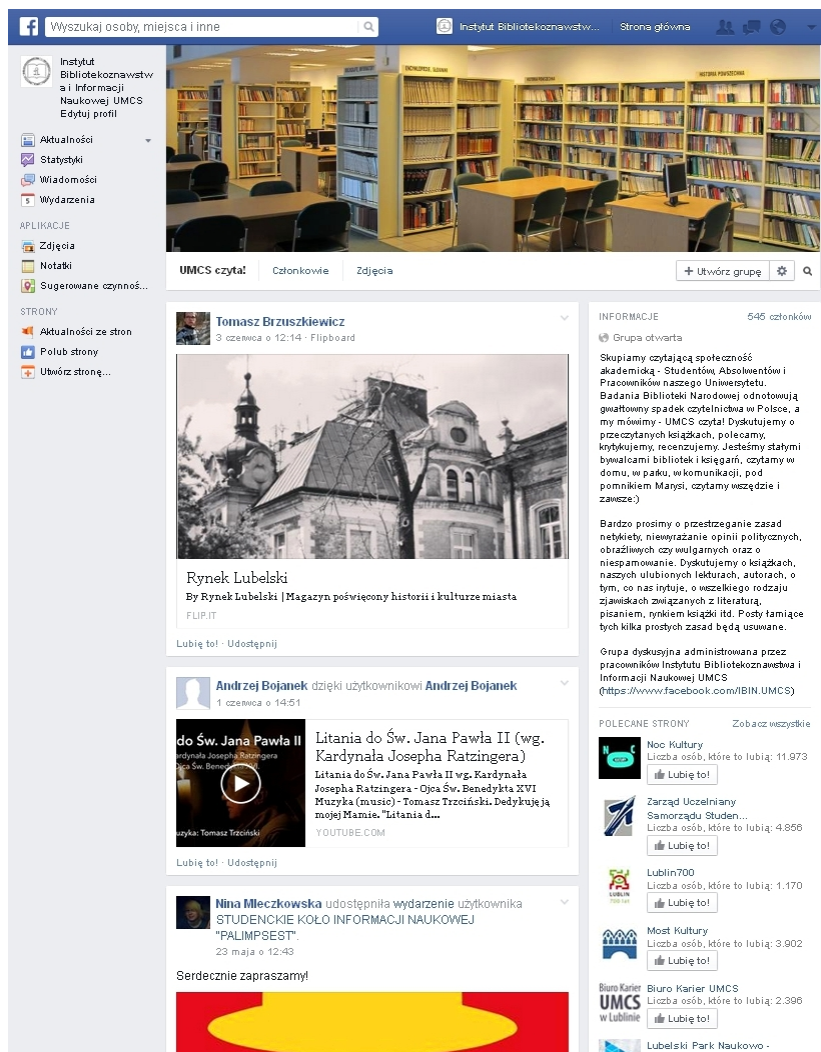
Wyszukaj osoby, miejsca i inne

Instytut Bibliotekoznawstw... Strona główna

Instytut Bibliotekoznawstwa i Informacji Naukowej UMCS
Edytuj profil

Aktualności
Statystyki
Wiadomości
Wydarzenia

APLIKACJE
Zdjęcia
Notatki
Sugerowane czynnoś...

STRONY
Aktualności ze stron
Polub strony
Utwórz stronę...

UMCS czyta! Członkowie Zdjęcia
+ Utwórz grupę

Tomasz Brzuszkiewicz
3 czerwca o 12:14 · Flipboard

Rynek Lubelski
By Rynek Lubelski | Magazyn poświęcony historii i kulturze miasta
FLIP.IT

Lubię to! · Udostępnij

Andrzej Bojanek dzięki użytkownikowi Andrzej Bojanek
1 czerwca o 14:51

do Św. Jana Pawła II
Kardynała Josepha Ratzingera
Ojca Św. Benedykta XVI
uzyka: Tomasz Trzciński

Litania do Św. Jana Pawła II (wg. Kardynała Josepha Ratzingera)
Litania do Św. Jana Pawła II wg. Kardynała Josepha Ratzingera - Ojca Św. Benedykta XVI Muzyka (music) - Tomasz Trzciński. Dedykuję ją mojej Mamie. "Litania d...
YOUTUBE.COM

Lubię to! · Udostępnij

Nina Mleczkowska udostępniła wydarzenie użytkownika STUDENCKIE KOŁO INFORMACJI NAUKOWEJ "PALIMPSEST".
23 maja o 12:43

Serdecznie zapraszamy!

INFORMACJE 545 członków
Grupa otwarta

Skupiamy czytającą społeczność akademicką - Studentów, Absolwentów i Pracowników naszego Uniwersytetu. Badania Biblioteki Narodowej odnotowują gwałtowny spadek czytelnictwa w Polsce, a my mówimy - UMCS czyta! Dyskutujemy o przeczytanych książkach, polecamy, krytykujemy, recenzujemy. Jesteśmy stałymi bywalcami bibliotek i księgarń, czytamy w domu, w parku, w komunikacji, pod pomnikiem Marysi, czytamy wszędzie i zawsze:)

Bardzo prosimy o przestrzeganie zasad netykiety, niewyrażanie opinii politycznych, obraźliwych czy wulgarnych oraz o niespamowanie. Dyskutujemy o książkach, naszych ulubionych lekturach, autorach, o tym, co nas inytuje, o wszelkiego rodzaju zjawiskach związanych z literaturą, pisaniem, rynkiem książki itd. Posty łamiące tych kilka prostych zasad będą usuwane.

Grupa dyskusyjna administrowana przez pracowników Instytutu Bibliotekoznawstwa i Informacji Naukowej UMCS (https://www.facebook.com/IBIN.UMCS)

POLECANE STRONY Zobacz wszystkie

Noc Kultury
Liczba osób, które to lubią: 11.973
Lubię to!

Zarząd Uczelniany Samorządu Studen...
Liczba osób, które to lubią: 4.856
Lubię to!

Lublin700
Liczba osób, które to lubią: 1.170
Lubię to!

Most Kultury
Liczba osób, które to lubią: 3.902
Lubię to!

Biuro Karier UMCS
Liczba osób, które to lubią: 2.396
Lubię to!

Lubelski Park Naukowo -